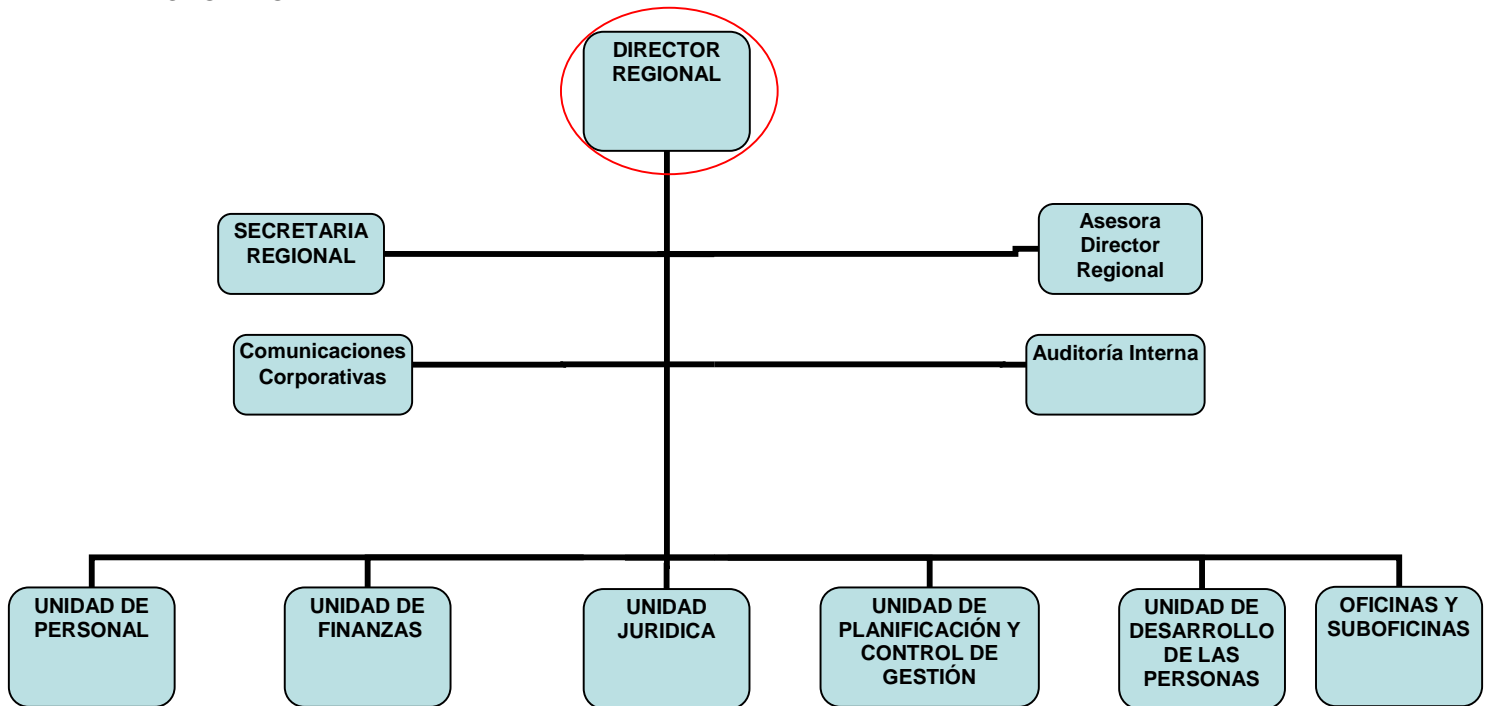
DIRECTOR REGIONAL

SECRETARIA REGIONAL

Asesora Director Regional

Comunicaciones Corporativas

Auditoría Interna

UNIDAD DE PERSONAL

UNIDAD DE FINANZAS

UNIDAD JURIDICA

UNIDAD DE PLANIFICACIÓN Y CONTROL DE GESTIÓN

UNIDAD DE DESARROLLO DE LAS PERSONAS

OFICINAS Y SUBOFICINAS